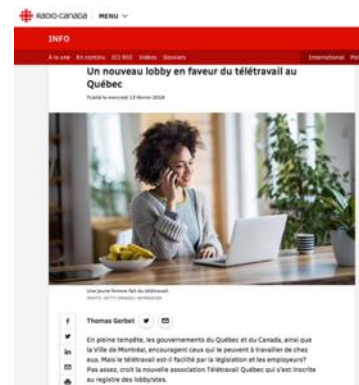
Radio-Canada MENU

INFO

À la une En continu ICI RDI Vidéos Dossiers International Po

Un nouveau lobby en faveur du télétravail au Québec

Publié le mercredi 13 février 2019

Une jeune femme fait du télétravail.
PHOTO : GETTY IMAGES / ISTOCKPHOTO

Thomas Gerbet

En pleine tempête, les gouvernements du Québec et du Canada, ainsi que la Ville de Montréal, encouragent ceux qui le peuvent à travailler de chez eux. Mais le télétravail est-il facilité par la législation et les employeurs? Pas assez, croit la nouvelle association Télétravail Québec qui s'est inscrite au registre des lobbyistes.